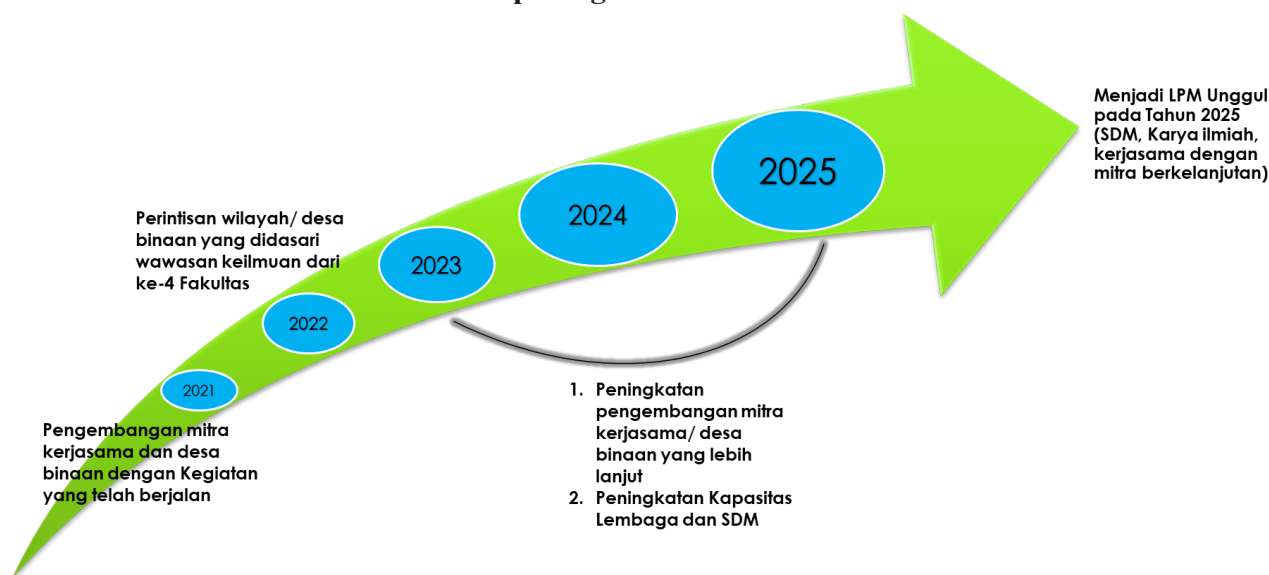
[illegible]

Menjadi LPM Unggul pada Tahun 2025 (SDM, Karya ilmiah, kerjasama dengan mitra berkelanjutan)

2025

2024

2023

2022

2021

Perintisan wilayah/ desa binaan yang didasari wawasan keilmuan dari ke-4 Fakultas

Pengembangan mitra kerjasama dan desa binaan dengan Kegiatan yang telah berjalan

1. Peningkatan pengembangan mitra kerjasama/ desa binaan yang lebih lanjut
2. Peningkatan Kapasitas Lembaga dan SDM